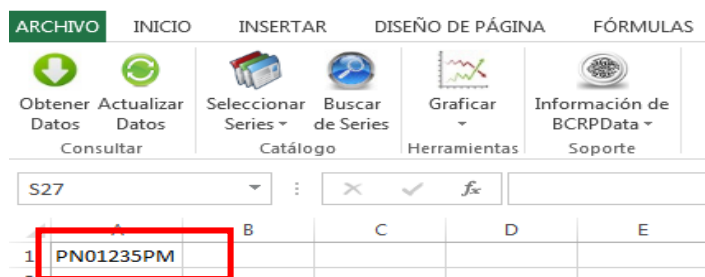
ARCHIVO INICIO INSERTAR DISEÑO DE PÁGINA FÓRMULAS

Obtener Datos
Actualizar Datos
Consultar

Seleccionar Series
Buscar de Series
Catálogo

Graficar
Herramientas

Información de BCRPData
Soporte

S27

$f_x$

| | A | B | C | D | E |
|---|---|---|---|---|---|
| 1 | PN01235PM | | | | |